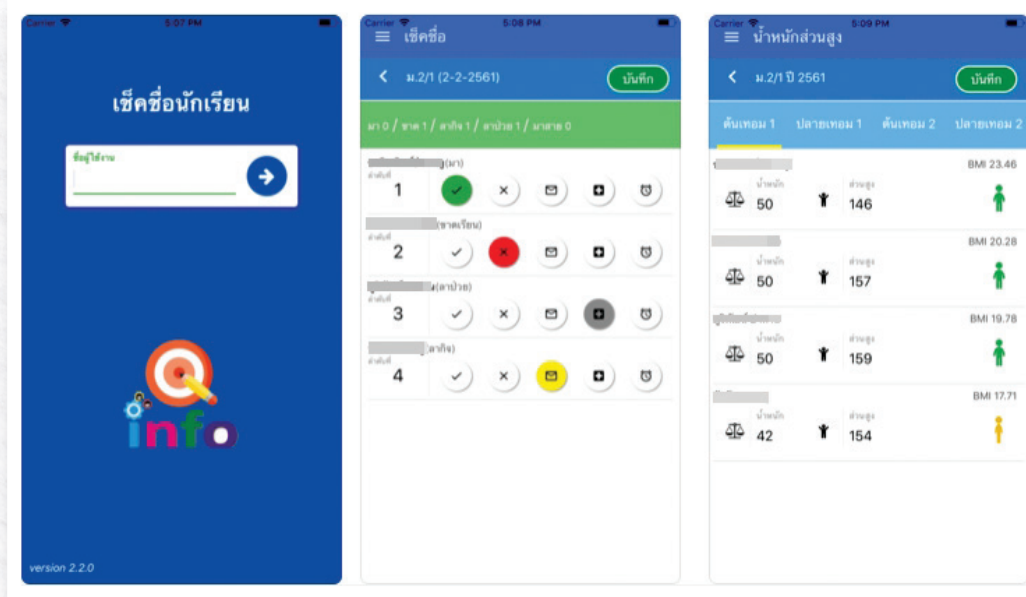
Carrier 5:07 PM

เช็คชื่อนักเรียน

ชื่อผู้ใช้งาน

info

version 2.2.0

Carrier 5:08 PM

เช็คชื่อ

ม.2/1 (2-2-2561)

บันทึก

มา 0 / ขาด 1 / ลากิจ 1 / ลาป่วย 1 / มาสาย 0

(มา)
ลำดับที่
1

(ขาดเรียน)
ลำดับที่
2

(ลาป่วย)
ลำดับที่
3

(ลากิจ)
ลำดับที่
4

Carrier 5:09 PM

น้ำหนักส่วนสูง

ม.2/1 ปี 2561

บันทึก

ต้นเทอม 1 ปลายเทอม 1 ต้นเทอม 2 ปลายเทอม 2

BMI 23.46
น้ำหนัก 50
ส่วนสูง 146

BMI 20.28
น้ำหนัก 50
ส่วนสูง 157

BMI 19.78
น้ำหนัก 50
ส่วนสูง 159

BMI 17.71
น้ำหนัก 42
ส่วนสูง 154